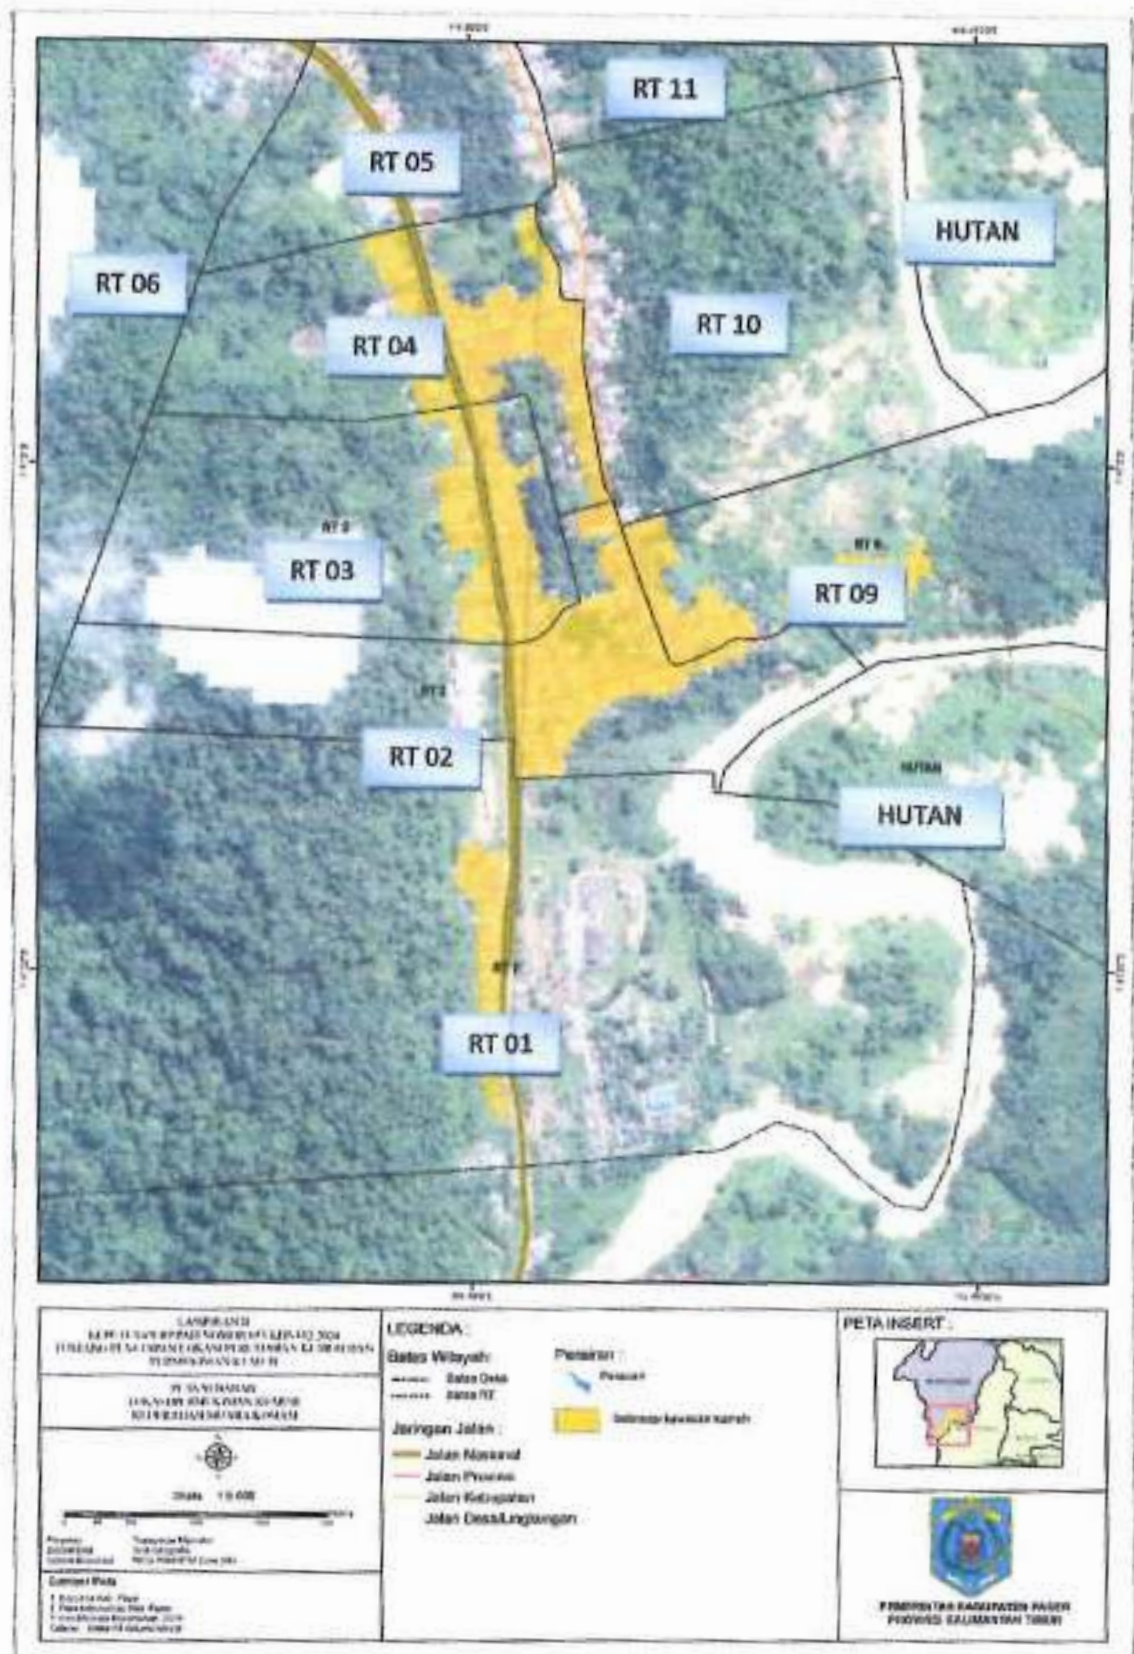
RT 11

RT 05

HUTAN

RT 06

RT 10

RT 04

RT 03

RT 09

RT 02

HUTAN

RT 01

LAMPIRAN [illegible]

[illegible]

LEGENDA :

Batas Wilayah :

Batas Desa

Batas RT

Jaringan Jalan :

Jalan Nasional

Jalan Provinsi

Jalan Kabupaten

Jalan Desa/Lingkungan

Perairan :

Perairan

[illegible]

PETA INSERT :

Skala 1:5.000

PEMERINTAH KABUPATEN PASER
PROVINSI KALIMANTAN TIMUR